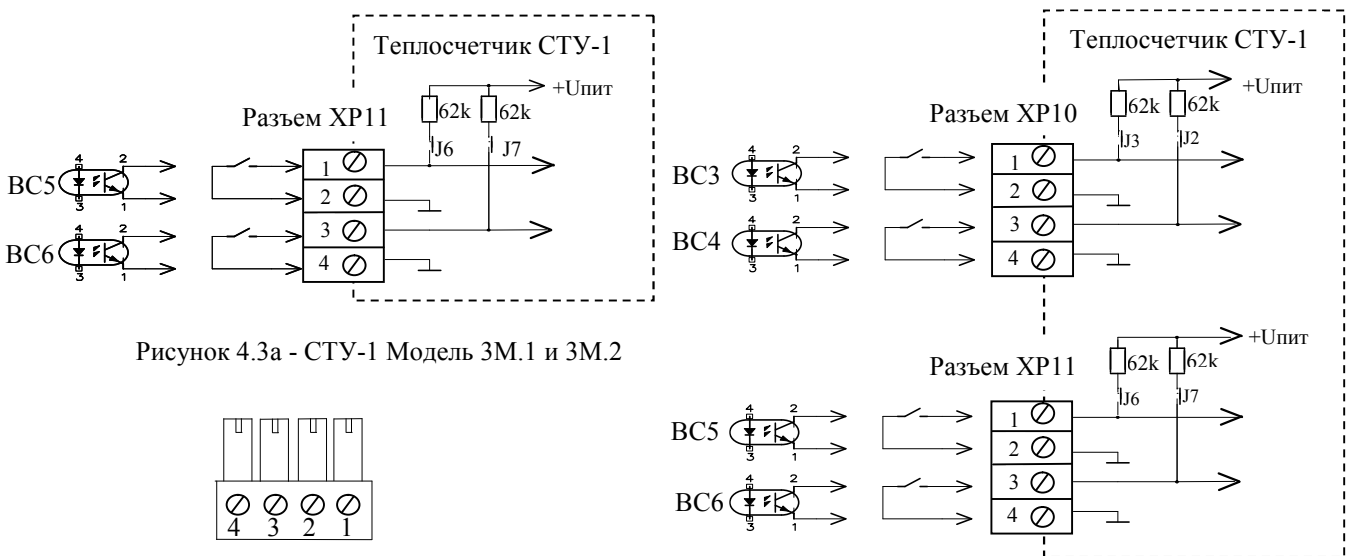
Теплосчетчик СТУ-1

+Uпит

Разъем XP11

62k 62k

J6 J7

4 2

BC5

3 1

1

2

4 2

BC6

3 1

3

4

Рисунок 4.3а - СТУ-1 Модель 3М.1 и 3М.2

4 3 2 1

Теплосчетчик СТУ-1

+Uпит

Разъем XP10

62k 62k

J3 J2

4 2

BC3

3 1

1

2

4 2

BC4

3 1

3

4

+Uпит

Разъем XP11

62k 62k

J6 J7

4 2

BC5

3 1

1

2

4 2

BC6

3 1

3

4